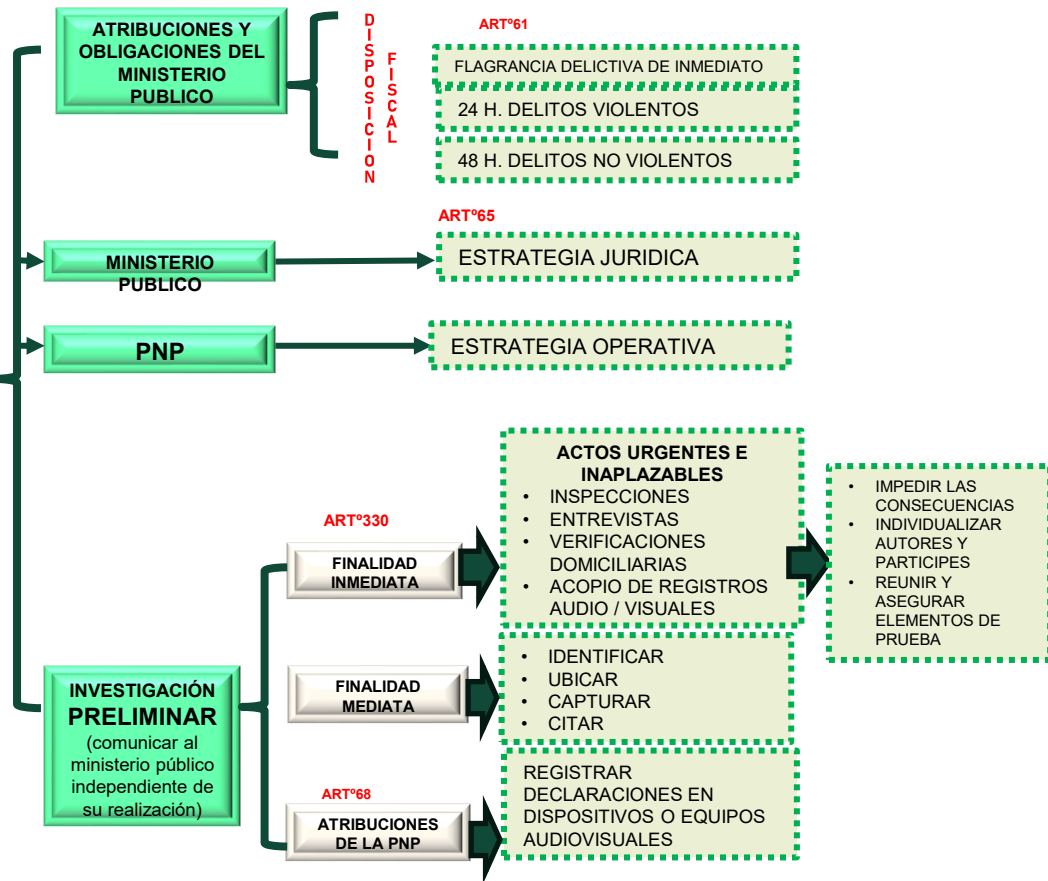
ATRIBUCIONES Y OBLIGACIONES DEL MINISTERIO PUBLICO

DISPOSICION FISCAL

ARTº61

FLAGRANCIA DELICTIVA DE INMEDIATO

24 H. DELITOS VIOLENTOS

48 H. DELITOS NO VIOLENTOS

ARTº65

MINISTERIO PUBLICO

ESTRATEGIA JURIDICA

PNP

ESTRATEGIA OPERATIVA

ARTº330

FINALIDAD INMEDIATA

ACTOS URGENTES E INAPLAZABLES
• INSPECCIONES
• ENTREVISTAS
• VERIFICACIONES DOMICILIARIAS
• ACOPIO DE REGISTROS AUDIO / VISUALES

• IMPEDIR LAS CONSECUENCIAS
• INDIVIDUALIZAR AUTORES Y PARTICIPES
• REUNIR Y ASEGURAR ELEMENTOS DE PRUEBA

INVESTIGACIÓN PRELIMINAR (comunicar al ministerio público independiente de su realización)

FINALIDAD MEDIATA

• IDENTIFICAR
• UBICAR
• CAPTURAR
• CITAR

ARTº68

ATRIBUCIONES DE LA PNP

REGISTRAR DECLARACIONES EN DISPOSITIVOS O EQUIPOS AUDIOVISUALES